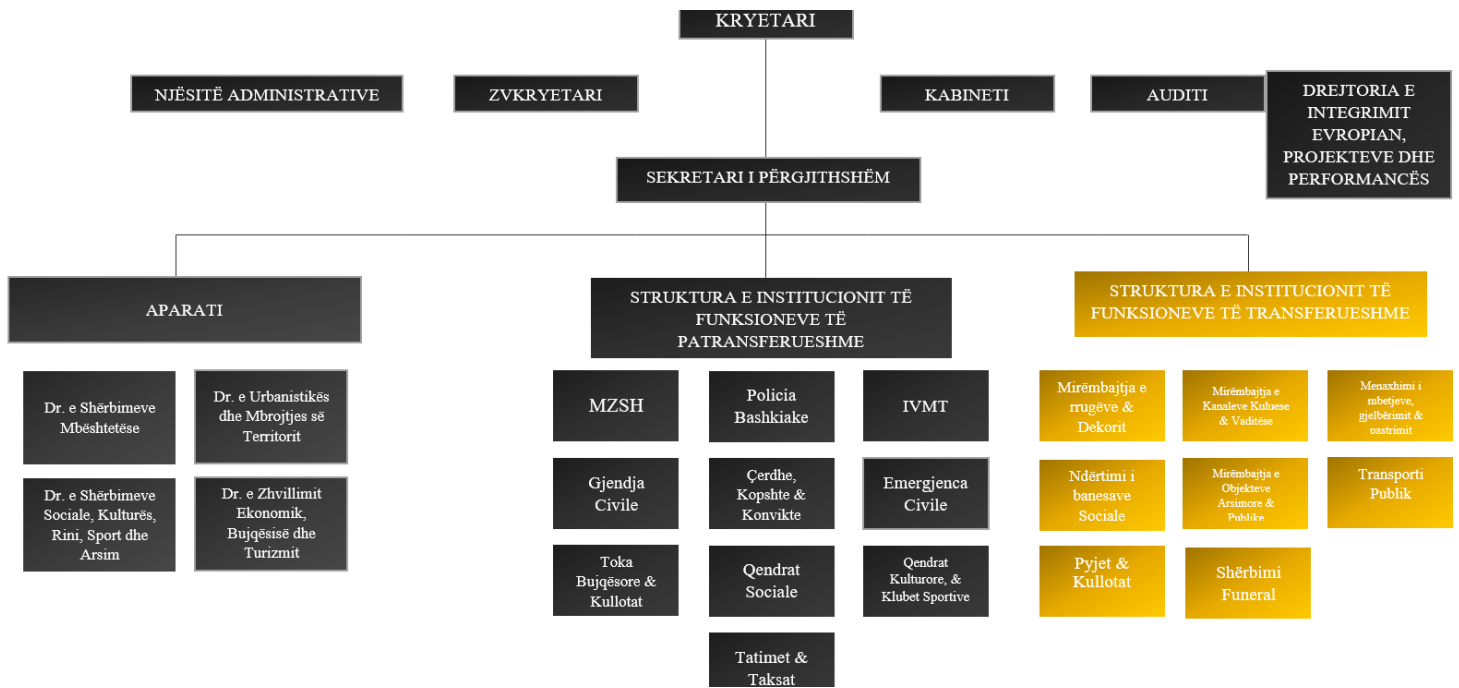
KRYETARI

NJËSITË ADMINISTRATIVE

ZVKRYETARI

KABINETI

AUDITI

DREJTORIA E INTEGRIMIT EVROPIAN, PROJEKTEVE DHE PERFORMANCËS

SEKRETARI I PËRGJITHSHËM

APARATI

STRUKTURA E INSTITUCIONIT TË FUNKSIONEVE TË PATRANSFERUESHME

STRUKTURA E INSTITUCIONIT TË FUNKSIONEVE TË TRANSFERUESHME

Dr. e Shërbimeve Mbështetëse

Dr. e Urbanistikës dhe Mbrojtjes së Territorit

Dr. e Shërbimeve Sociale, Kulturës, Rini, Sport dhe Arsim

Dr. e Zhvillimit Ekonomik, Bujqësisë dhe Turizmit

MZSH

Policia Bashkiake

IVMT

Gjendja Civile

Çerdhe, Kopshte & Konvikte

Emergjenca Civile

Toka Bujqësore & Kullotat

Qendrat Sociale

Qendrat Kulturore, & Klubet Sportive

Tatimet & Taksat

Mirëmbajtja e rrugëve & Dekorit

Mirëmbajtja e Kanaleve Kuluese & Vaditëse

Menaxhimi i mbetjeve, gjelbërimit & pastrimit

Ndërtimi i banesave Sociale

Mirëmbajtja e Objekteve Arsimore & Publike

Transporti Publik

Pyjet & Kullotat

Shërbimi Funeral